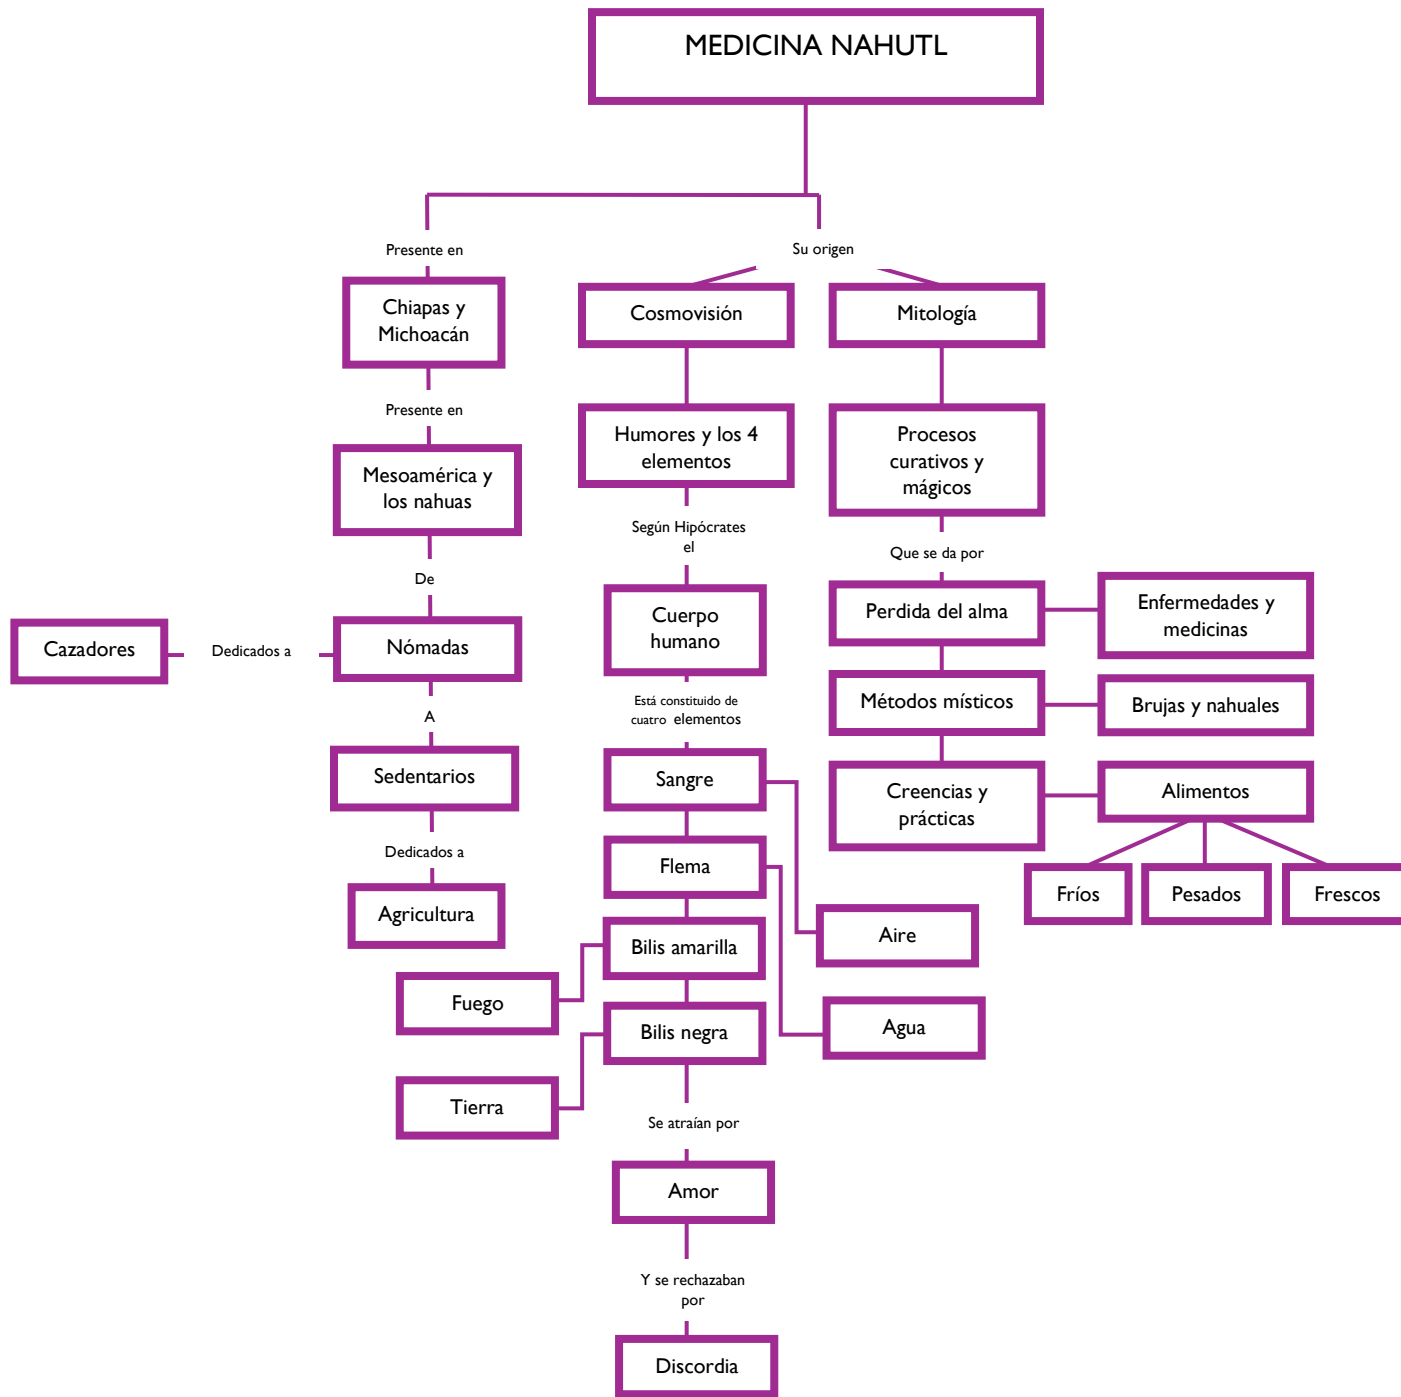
MEDICINA NAHUTL

Presente en

Chiapas y Michoacán

Presente en

Mesoamérica y los nahuas

De

Nómadas

Dedicados a

Cazadores

A

Sedentarios

Dedicados a

Agricultura

Su origen

Cosmovisión

Humores y los 4 elementos

Según Hipócrates el

Cuerpo humano

Está constituido de cuatro elementos

Sangre

Flema

Bilis amarilla

Bilis negra

Aire

Agua

Fuego

Tierra

Se atraían por

Amor

Y se rechazaban por

Discordia

Mitología

Procesos curativos y mágicos

Que se da por

Perdida del alma

Enfermedades y medicinas

Métodos místicos

Brujas y nahuales

Creencias y prácticas

Alimentos

Fríos

Pesados

Frescos